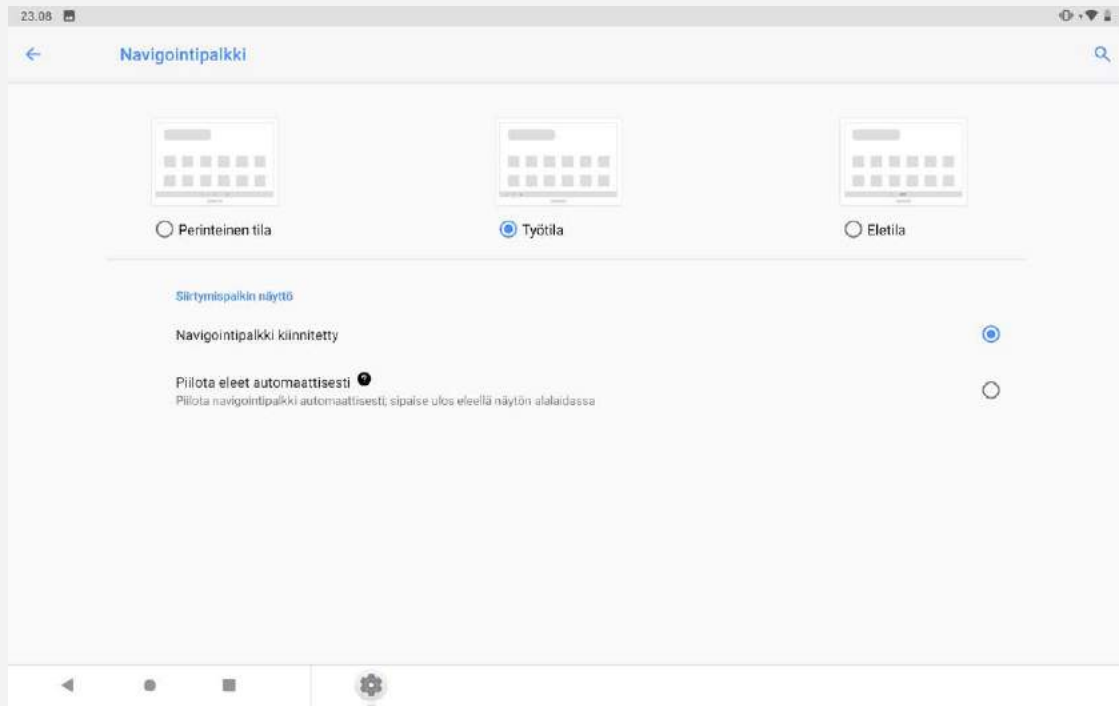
23.08

Navigointipalkki

Perinteinen tila

Työtila

Eletila

Siirtymispalkin näyttö

Navigointipalkki kiinnitetty

Piilota eleet automaattisesti

Piilota navigointipalkki automaattisesti; sipaise ulos eleellä näytön alalaidassa